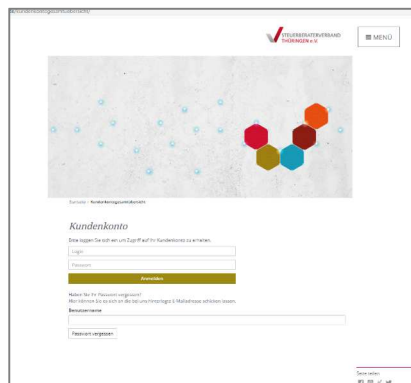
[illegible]

STEUERBERATERVERBAND THÜRINGEN e.V.

MENÜ

Startseite › Kundenkontogesamtübersicht

Kundenkonto

Bitte loggen Sie sich ein um Zugriff auf Ihr Kundenkonto zu erhalten.

Login

Passwort

Anmelden

Haben Sie Ihr Passwort vergessen?
Wir können Sie es sich an die bei uns hinterlegte E-Mailadresse schicken lassen.

Benutzername

Passwort vergessen

Seite teilen: